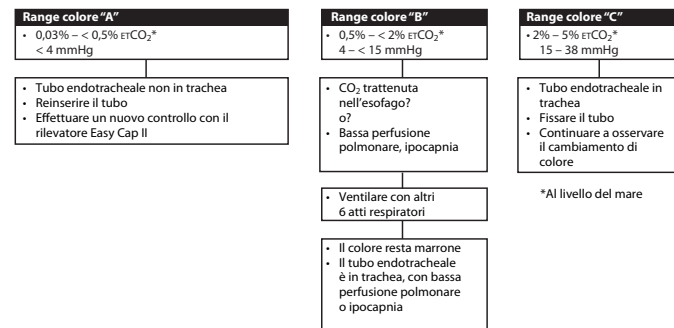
**Range colore "A"**
- 0,03% – < 0,5% $_{ET}CO_2$*
< 4 mmHg

- Tubo endotracheale non in trachea
- Reinserire il tubo
- Effettuare un nuovo controllo con il rilevatore Easy Cap II

**Range colore "B"**
- 0,5% – < 2% $_{ET}CO_2$*
4 – < 15 mmHg

- $CO_2$ trattenuta nell'esofago?
o?
- Bassa perfusione polmonare, ipocapnia

- Ventilare con altri 6 atti respiratori

- Il colore resta marrone
- Il tubo endotracheale è in trachea, con bassa perfusione polmonare o ipocapnia

**Range colore "C"**
- 2% – 5% $_{ET}CO_2$*
15 – 38 mmHg

- Tubo endotracheale in trachea
- Fissare il tubo
- Continuare a osservare il cambiamento di colore

*Al livello del mare